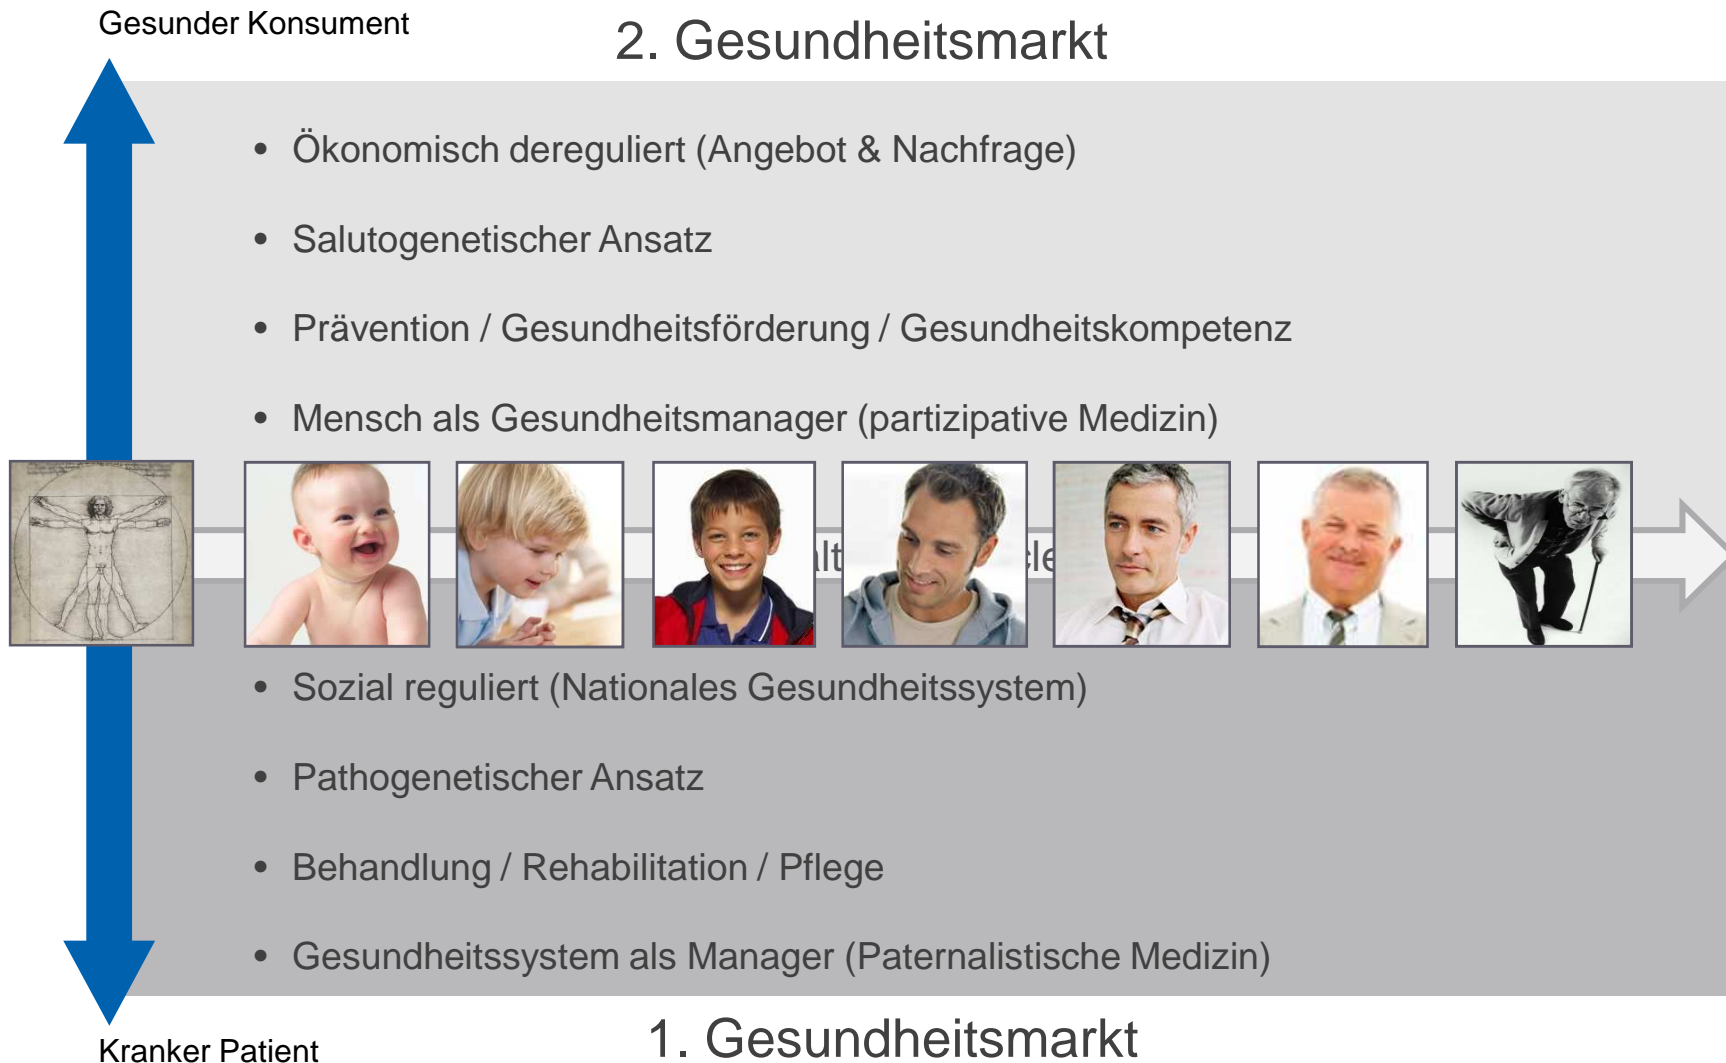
Gesunder Konsument

2. Gesundheitsmarkt

• Ökonomisch dereguliert (Angebot & Nachfrage)

• Salutogenetischer Ansatz

• Prävention / Gesundheitsförderung / Gesundheitskompetenz

• Mensch als Gesundheitsmanager (partizipative Medizin)

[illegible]lt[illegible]le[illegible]

• Sozial reguliert (Nationales Gesundheitssystem)

• Pathogenetischer Ansatz

• Behandlung / Rehabilitation / Pflege

• Gesundheitssystem als Manager (Paternalistische Medizin)

Kranker Patient

1. Gesundheitsmarkt